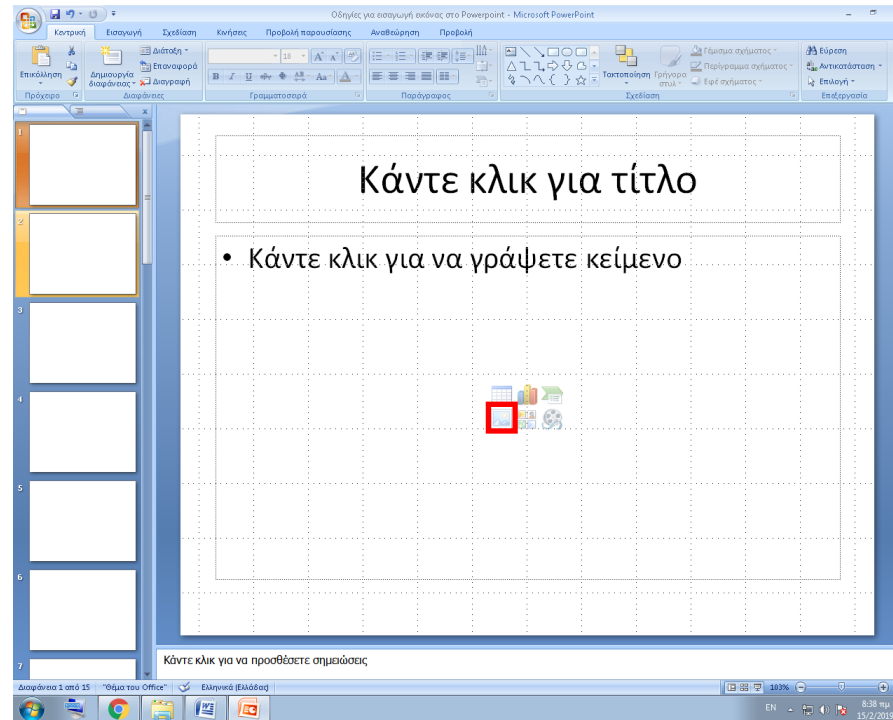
Οδηγίες για εισαγωγή εικόνας στο Powerpoint - Microsoft PowerPoint

Κεντρική Εισαγωγή Σχεδίαση Κινήσεις Προβολή παρουσίασης Αναθεώρηση Προβολή

Επικόλληση Δημιουργία διαφάνειας Διάταξη Επαναφορά Διαγραφή Τακτοποίηση Γρήγορα στυλ Γέμισμα σχήματος Περίγραμμα σχήματος Εφέ σχήματος Εύρεση Αντικατάσταση Επιλογή

Πρόχειρο Διαφάνειες Γραμματοσειρά Παράγραφος Σχεδίαση Επεξεργασία

18

1
2
3
4
5
6
7

Κάντε κλικ για τίτλο

• Κάντε κλικ για να γράψετε κείμενο

Κάντε κλικ για να προσθέσετε σημειώσεις

Διαφάνεια 1 από 15 "Θέμα του Office" Ελληνικά (Ελλάδας) 103%

EN 8:38 πμ 15/2/201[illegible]